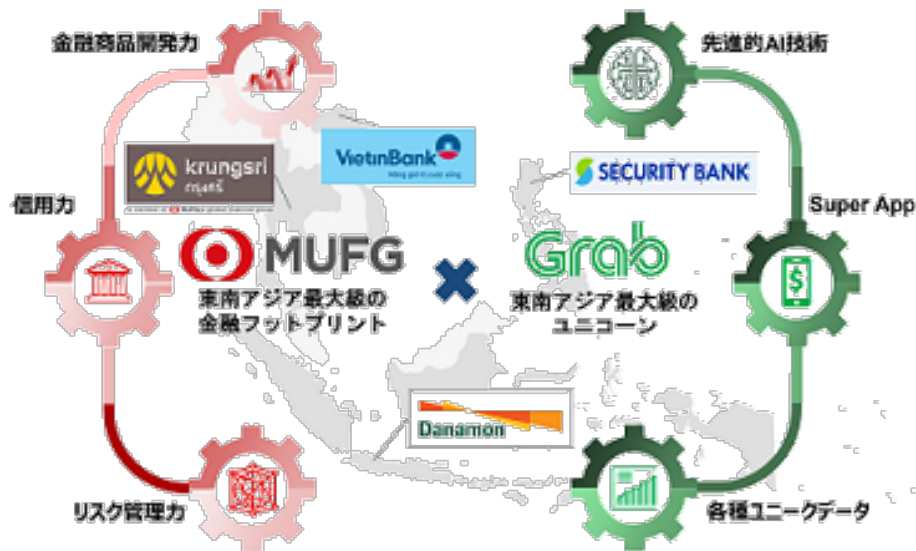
金融商品開発力

先進的AI技術

krungsri
กรุงศรี

VietinBank

SECURITY BANK

信用力

Super App

MUFG
東南アジア最大級の
金融フットプリント

×

Grab
東南アジア最大級の
ユニコーン

Danamon

リスク管理力

各種ユニークデータ